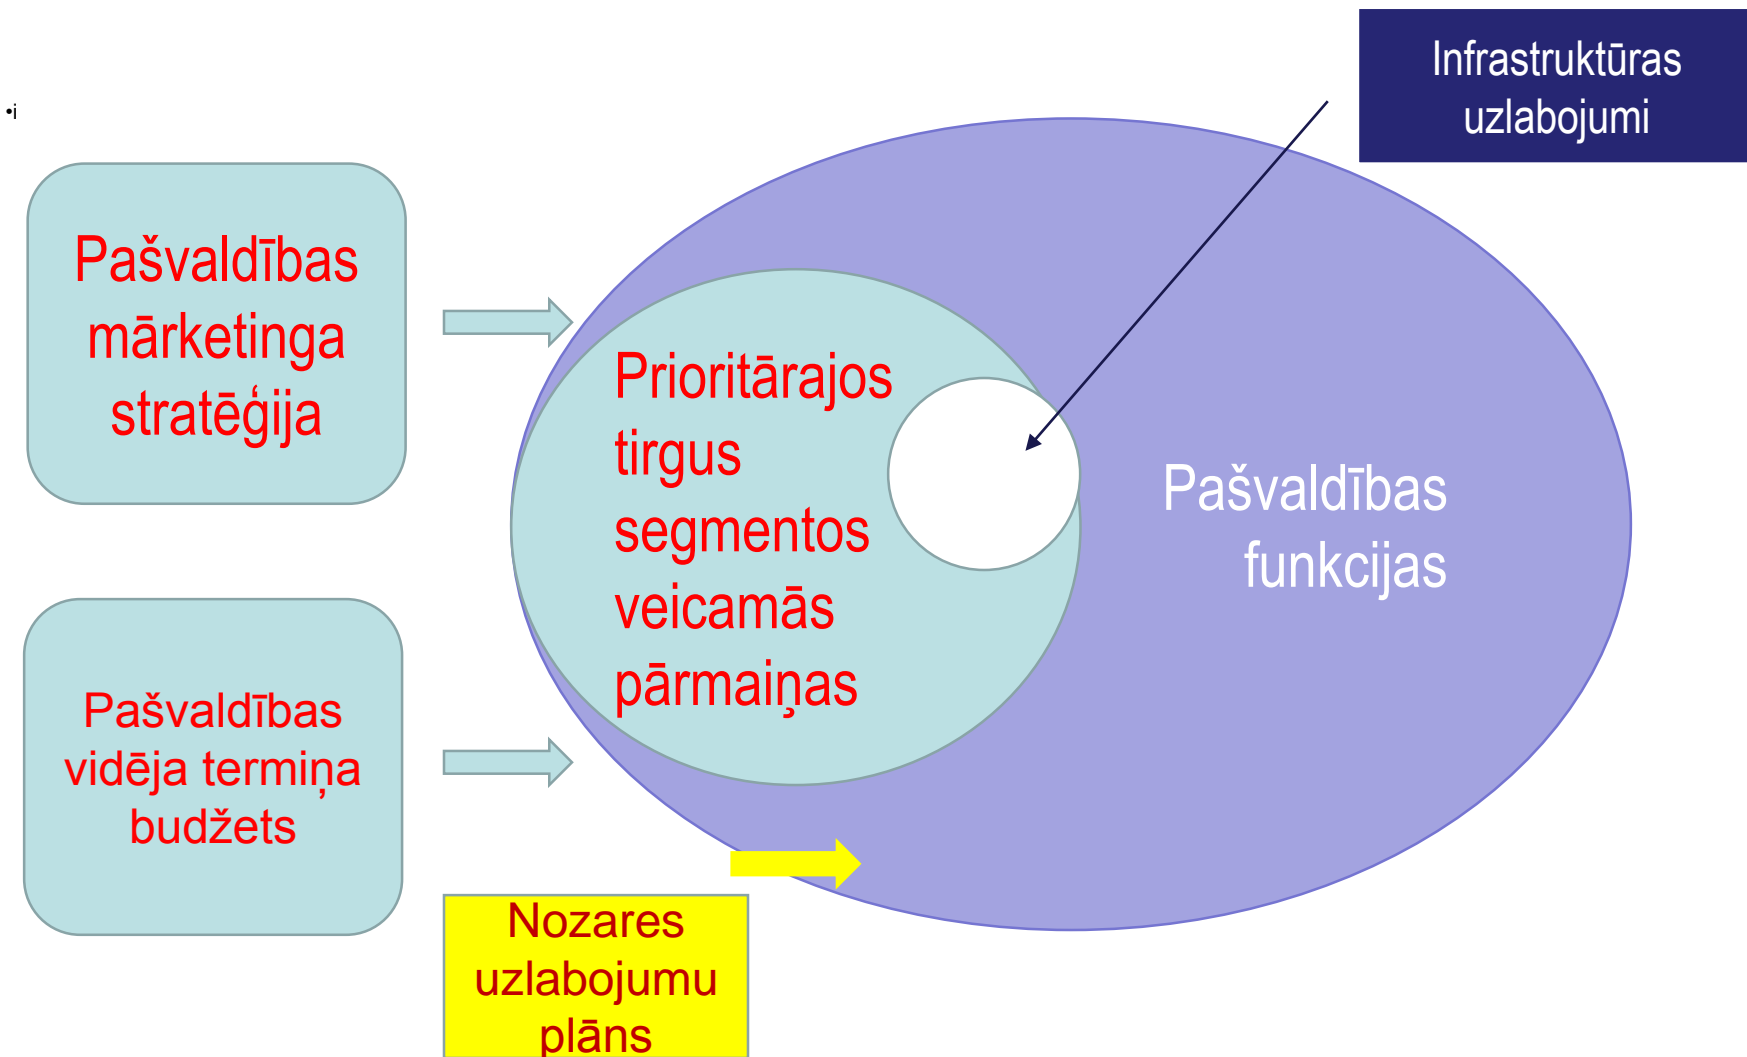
Infrastruktūras uzlabojumi

•i

Pašvaldības mārketinga stratēģija

Prioritārajos tirgus segmentos veicamās pārmaiņas

Pašvaldības funkcijas

Pašvaldības vidēja termiņa budžets

Nozares uzlabojumu plāns